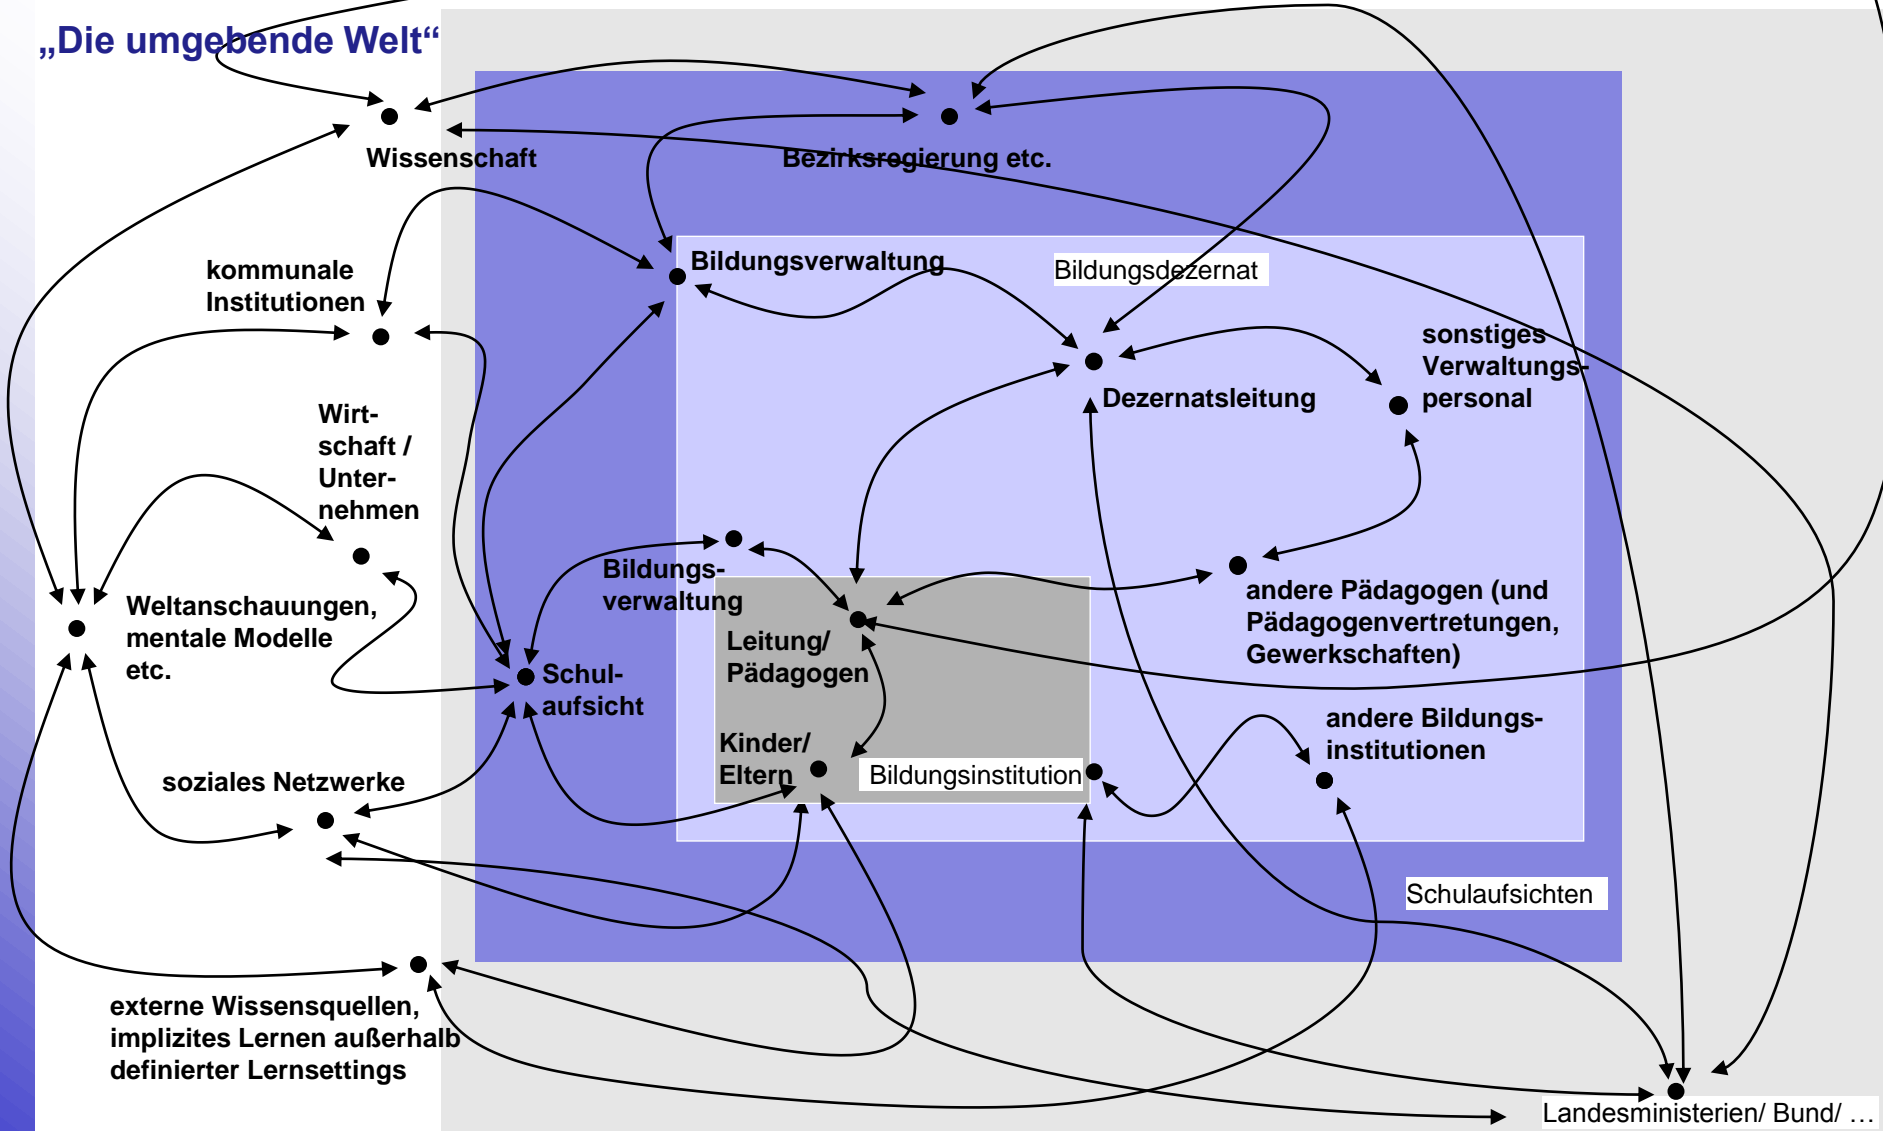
„Die umgebende Welt“

Wissenschaft

Bezirksregierung etc.

kommunale Institutionen

Bildungsverwaltung

Bildungsdezernat

Dezernatsleitung

sonstiges Verwaltungspersonal

Wirtschaft / Unternehmen

Weltanschauungen, mentale Modelle etc.

Bildungsverwaltung

Leitung/ Pädagogen

andere Pädagogen (und Pädagogenvertretungen, Gewerkschaften)

Schulaufsicht

Kinder/ Eltern

Bildungsinstitution

andere Bildungsinstitutionen

soziales Netzwerke

Schulaufsichten

externe Wissensquellen, implizites Lernen außerhalb definierter Lernsettings

Landesministerien/ Bund/ …